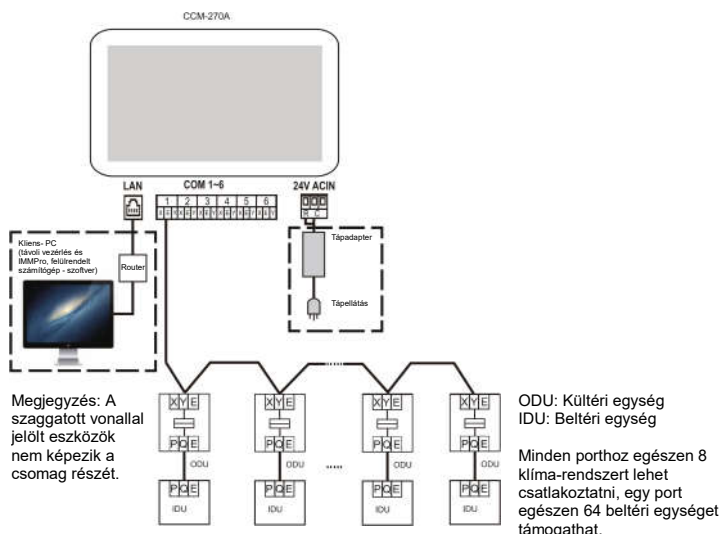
CCM-270A

LAN

COM 1~6

1 2 3 4 5 6

24V ACIN

Kliens- PC (távoli vezérlés és IMMPro, felülrendelt számítógép - szoftver)

Router

Tápadapter

Tápellátás

Megjegyzés: A szaggatott vonallal jelölt eszközök nem képezik a csomag részét.

X Y E

P Q E

ODU

IDU

X Y E

P Q E

ODU

IDU

.....

X Y E

P Q E

ODU

IDU

X Y E

P Q E

ODU

IDU

ODU: Kültéri egység
IDU: Beltéri egység

Minden porthoz egészen 8 klíma-rendszert lehet csatlakoztatni, egy port egészen 64 beltéri egységet támogathat.